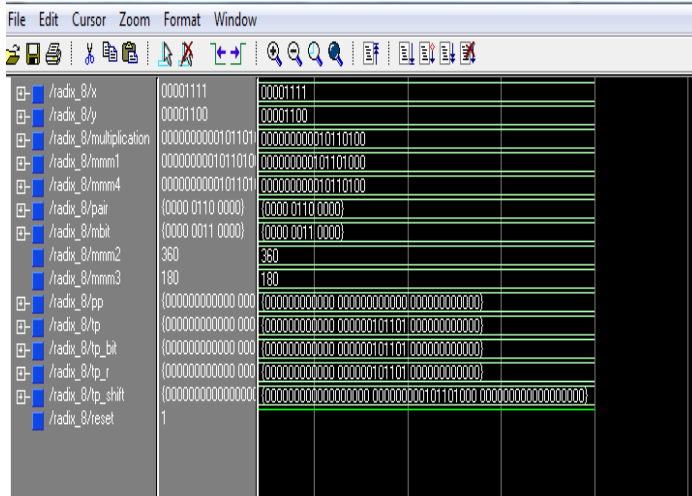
File Edit Cursor Zoom Format Window

| | | |
|---|---|---|
| /radix_8/x | 00001111 | 00001111 |
| /radix_8/y | 00001100 | 00001100 |
| /radix_8/multiplication | 0000000001011010 | 0000000010110100 |
| /radix_8/mmm1 | 0000000001011010 | 0000000101101000 |
| /radix_8/mmm4 | 0000000001011010 | 0000000010110100 |
| /radix_8/pair | {0000 0110 0000} | {0000 0110 0000} |
| /radix_8/mbit | {0000 0011 0000} | {0000 0011 0000} |
| /radix_8/mmm2 | 360 | 360 |
| /radix_8/mmm3 | 180 | 180 |
| /radix_8/pp | {000000000000 000 | {000000000000 000000000000 000000000000} |
| /radix_8/tp | {000000000000 000 | {000000000000 000000101101 000000000000} |
| /radix_8/tp_bit | {000000000000 000 | {000000000000 000000101101 000000000000} |
| /radix_8/tp_r | {000000000000 000 | {000000000000 000000101101 000000000000} |
| /radix_8/tp_shift | {0000000000000000 | {000000000000000000 000000000101101000 000000000000000000} |
| /radix_8/reset | 1 | |